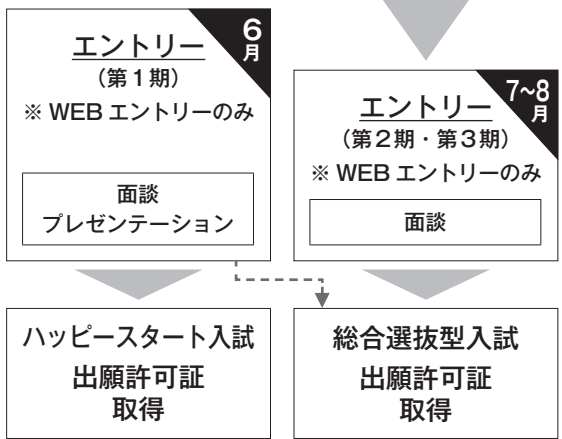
エントリー
（第１期）
※ WEB エントリーのみ

6月

面談
プレゼンテーション

エントリー
（第２期・第３期）
※ WEB エントリーのみ

7~8月

面談

ハッピースタート入試
出願許可証
取得

総合選抜型入試
出願許可証
取得